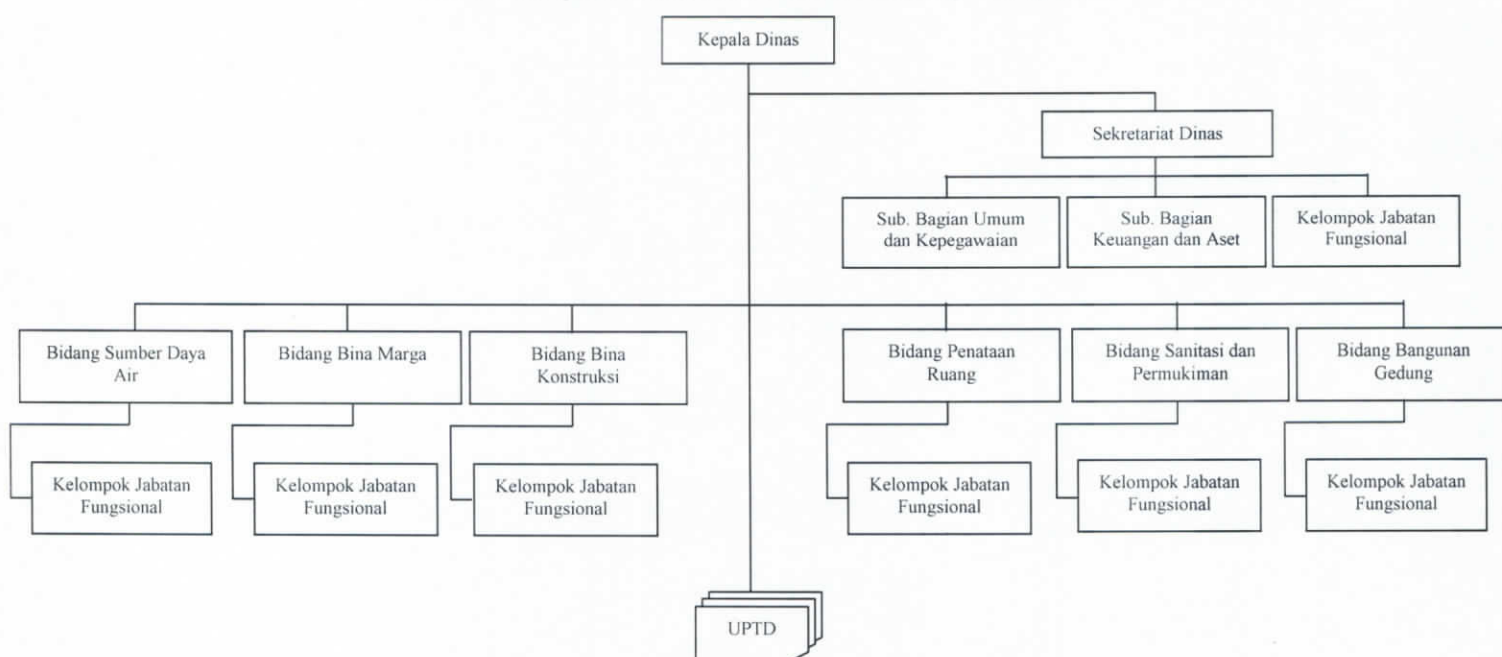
Kepala Dinas

Sekretariat Dinas

Sub. Bagian Umum dan Kepegawaian

Sub. Bagian Keuangan dan Aset

Kelompok Jabatan Fungsional

Bidang Sumber Daya Air

Bidang Bina Marga

Bidang Bina Konstruksi

Bidang Penataan Ruang

Bidang Sanitasi dan Permukiman

Bidang Bangunan Gedung

Kelompok Jabatan Fungsional

Kelompok Jabatan Fungsional

Kelompok Jabatan Fungsional

Kelompok Jabatan Fungsional

Kelompok Jabatan Fungsional

Kelompok Jabatan Fungsional

UPTD